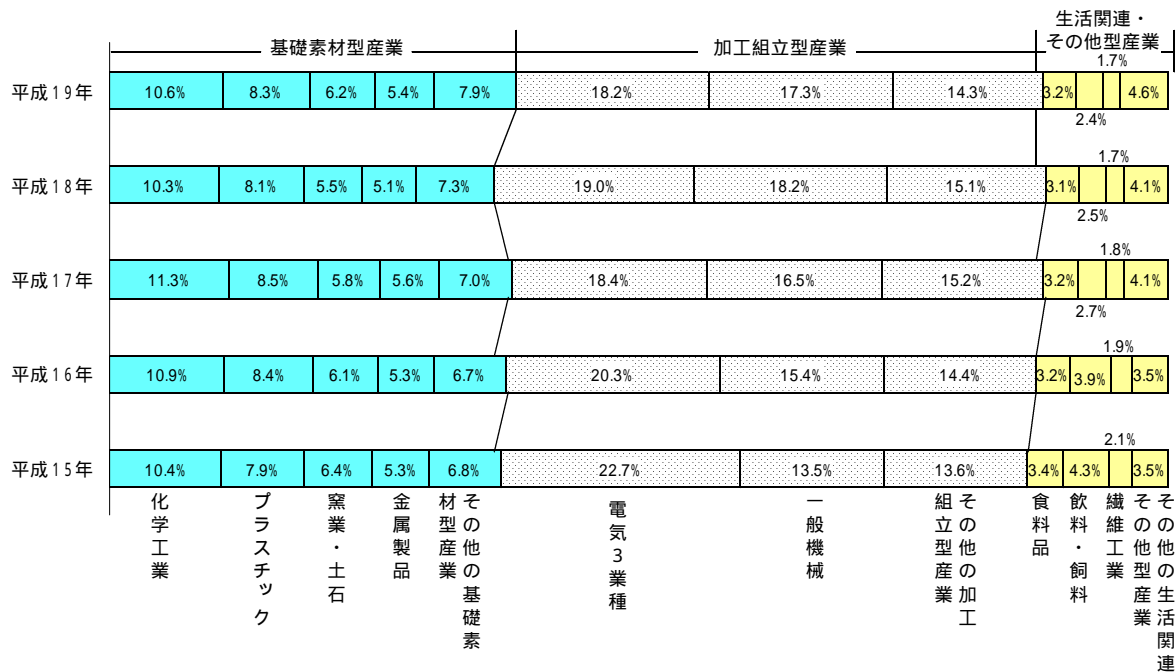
基礎素材型産業　加工組立型産業　生活関連・その他型産業

| | | | | | | | | | | | | |
|---|---|---|---|---|---|---|---|---|---|---|---|---|
| 平成19年 | 10.6% | 8.3% | 6.2% | 5.4% | 7.9% | 18.2% | 17.3% | 14.3% | 3.2% | 2.4% | 1.7% | 4.6% |
| 平成18年 | 10.3% | 8.1% | 5.5% | 5.1% | 7.3% | 19.0% | 18.2% | 15.1% | 3.1% | 2.5% | 1.7% | 4.1% |
| 平成17年 | 11.3% | 8.5% | 5.8% | 5.6% | 7.0% | 18.4% | 16.5% | 15.2% | 3.2% | 2.7% | 1.8% | 4.1% |
| 平成16年 | 10.9% | 8.4% | 6.1% | 5.3% | 6.7% | 20.3% | 15.4% | 14.4% | 3.2% | 3.9% | 1.9% | 3.5% |
| 平成15年 | 10.4% | 7.9% | 6.4% | 5.3% | 6.8% | 22.7% | 13.5% | 13.6% | 3.4% | 4.3% | 2.1% | 3.5% |

化学工業　プラスチック　窯業・土石　金属製品　その他の基礎素材型産業　電気3業種　一般機械　その他の加工組立型産業　食料品　飲料・飼料　繊維工業　その他型産業　その他の生活関連